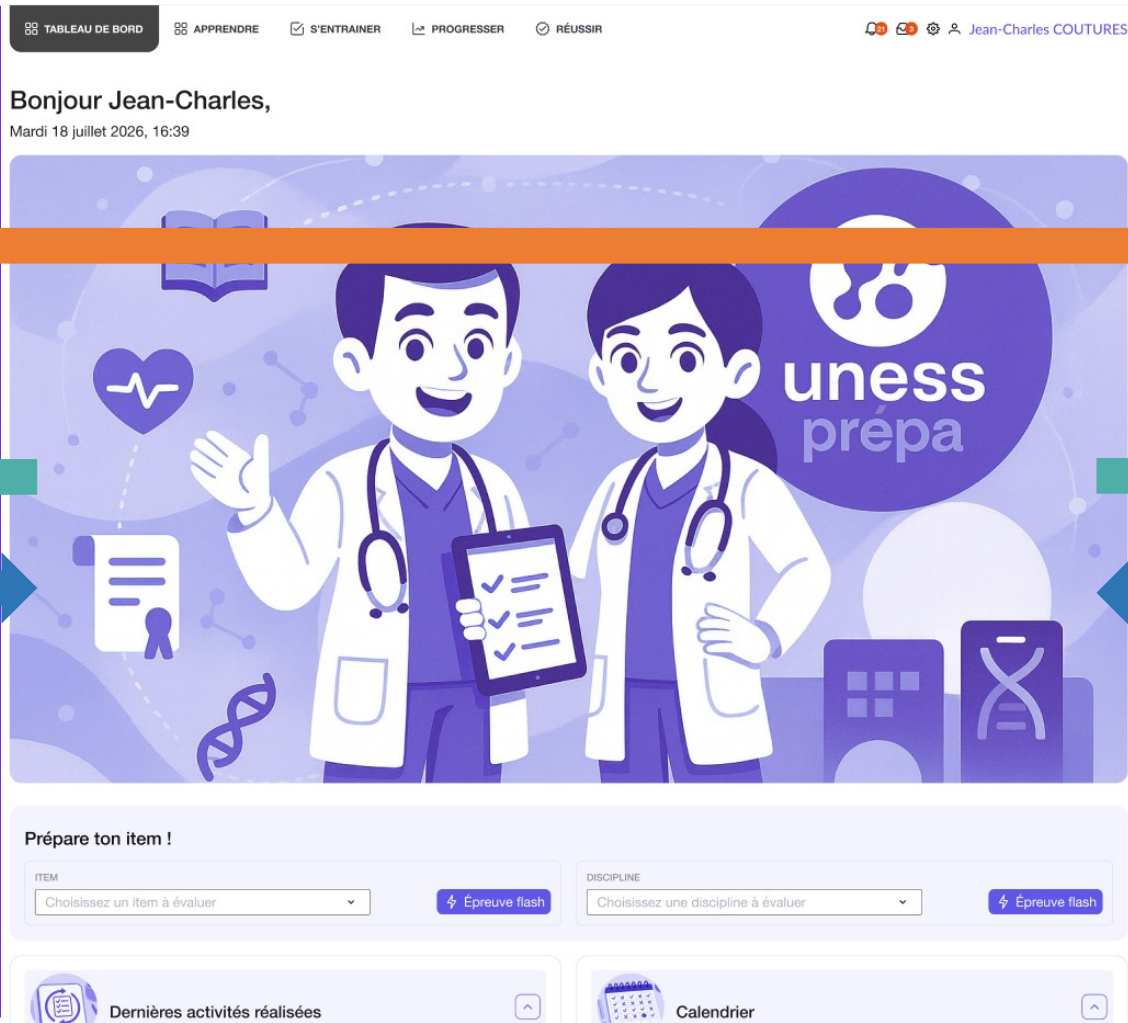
TABLEAU DE BORD
APPRENDRE
S'ENTRAINER
PROGRESSER
RÉUSSIR
21 3 Jean-Charles COUTURES

Bonjour Jean-Charles,
Mardi 18 juillet 2026, 16:39

uness
prépa

Prépare ton item !

ITEM
Choisissez un item à évaluer
Épreuve flash

DISCIPLINE
Choisissez une discipline à évaluer
Épreuve flash

Dernières activités réalisées

Calendrier